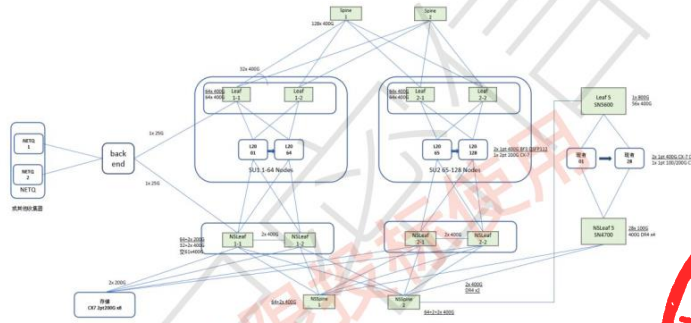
Spine 1

Spine 2

128x 400G

32x 400G

64x 400G
64x 400G

Leaf 1-1

Leaf 1-2

64x 400G
64x 400G

Leaf 2-1

Leaf 2-2

L20 01

L20 64

L20 65

L20 128

SU1 1-64 Nodes

SU2 65-128 Nodes

2x 1pt 400G BF3 B3P3112
2x 2pt 200G CX-7

Leaf 5 SN5600

1x 800G
56x 400G

现有 01

现有 28

2x 1pt 400G CX-7 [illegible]
1x 1pt 100/200G CX-7

NSLeaf 5 SN4700

28x 100G
400G DR4 x4

NETQ 1

NETQ 2

NETQ

监控集群

back end

1x 25G

1x 25G

NSLeaf 1-1

NSLeaf 1-2

2x 400G

64+2x 200G
32+2x 400G
交付x400G

NSLeaf 2-1

NSLeaf 2-2

2x 400G

2x 200G

存储
CX7 2pt200G x8

NSSpine 1

NSSpine 2

64+2x 400G

2x 400G
DR4 x2

64+2+2x 400G